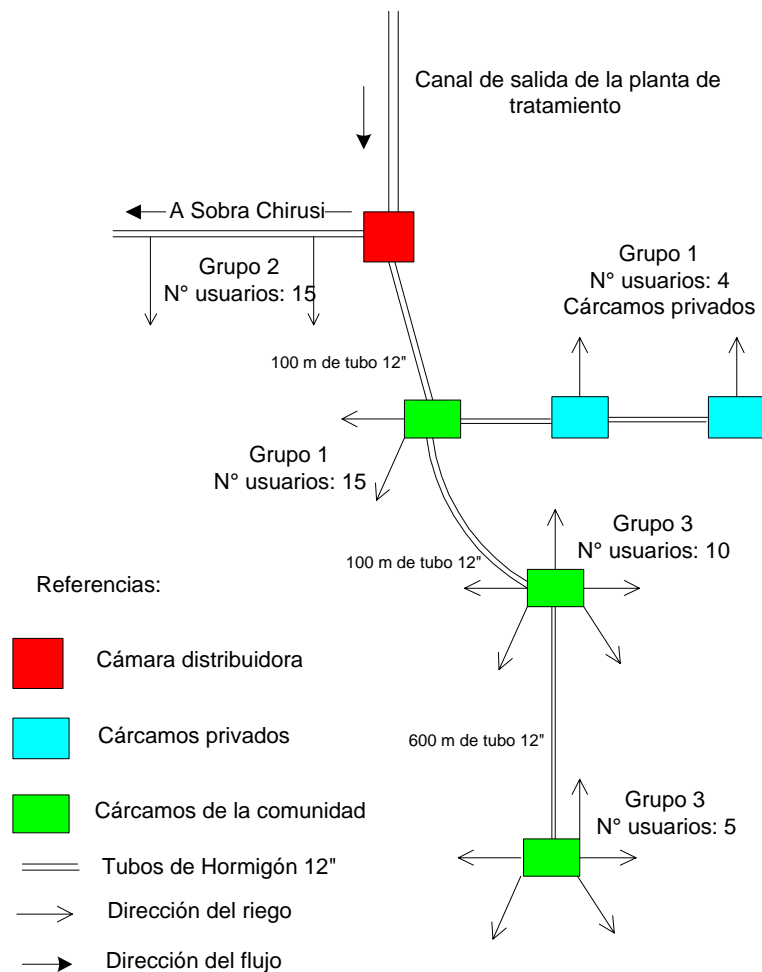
Canal de salida de la planta de tratamiento

A Sobra Chirusi

Grupo 2
N° usuarios: 15

Grupo 1
N° usuarios: 4
Cárcamos privados

100 m de tubo 12"

Grupo 1
N° usuarios: 15

Grupo 3
N° usuarios: 10

100 m de tubo 12"

Referencias:

Cámara distribuidora

Cárcamos privados

600 m de tubo 12"

Cárcamos de la comunidad

Grupo 3
N° usuarios: 5

Tubos de Hormigón 12"

Dirección del riego

Dirección del flujo